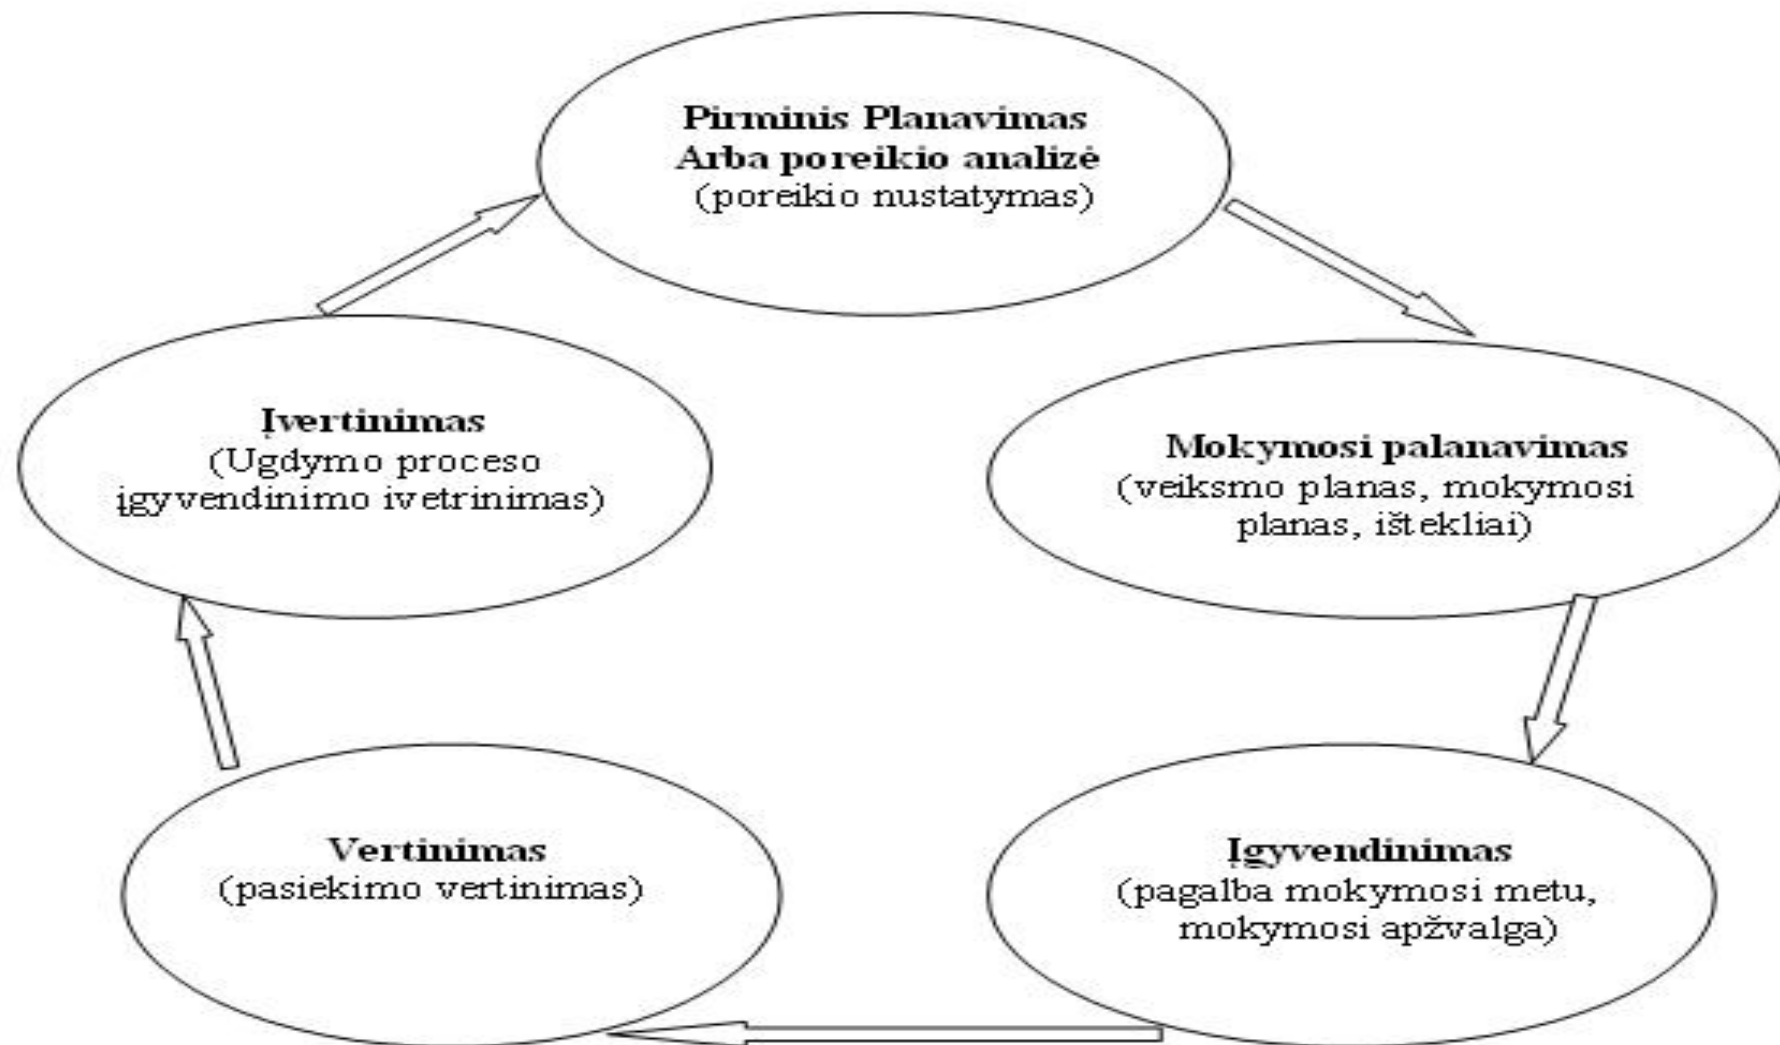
**Pirminis Planavimas Arba poreikio analizė**
(poreikio nustatymas)

**Mokymosi palanavimas**
(veiksmo planas, mokymosi planas, ištekliai)

**Įgyvendinimas**
(pagalba mokymosi metu, mokymosi apžvalga)

**Vertinimas**
(pasiekimo vertinimas)

**Įvertinimas**
(Ugdymo proceso įgyvendinimo ivetrinimas)